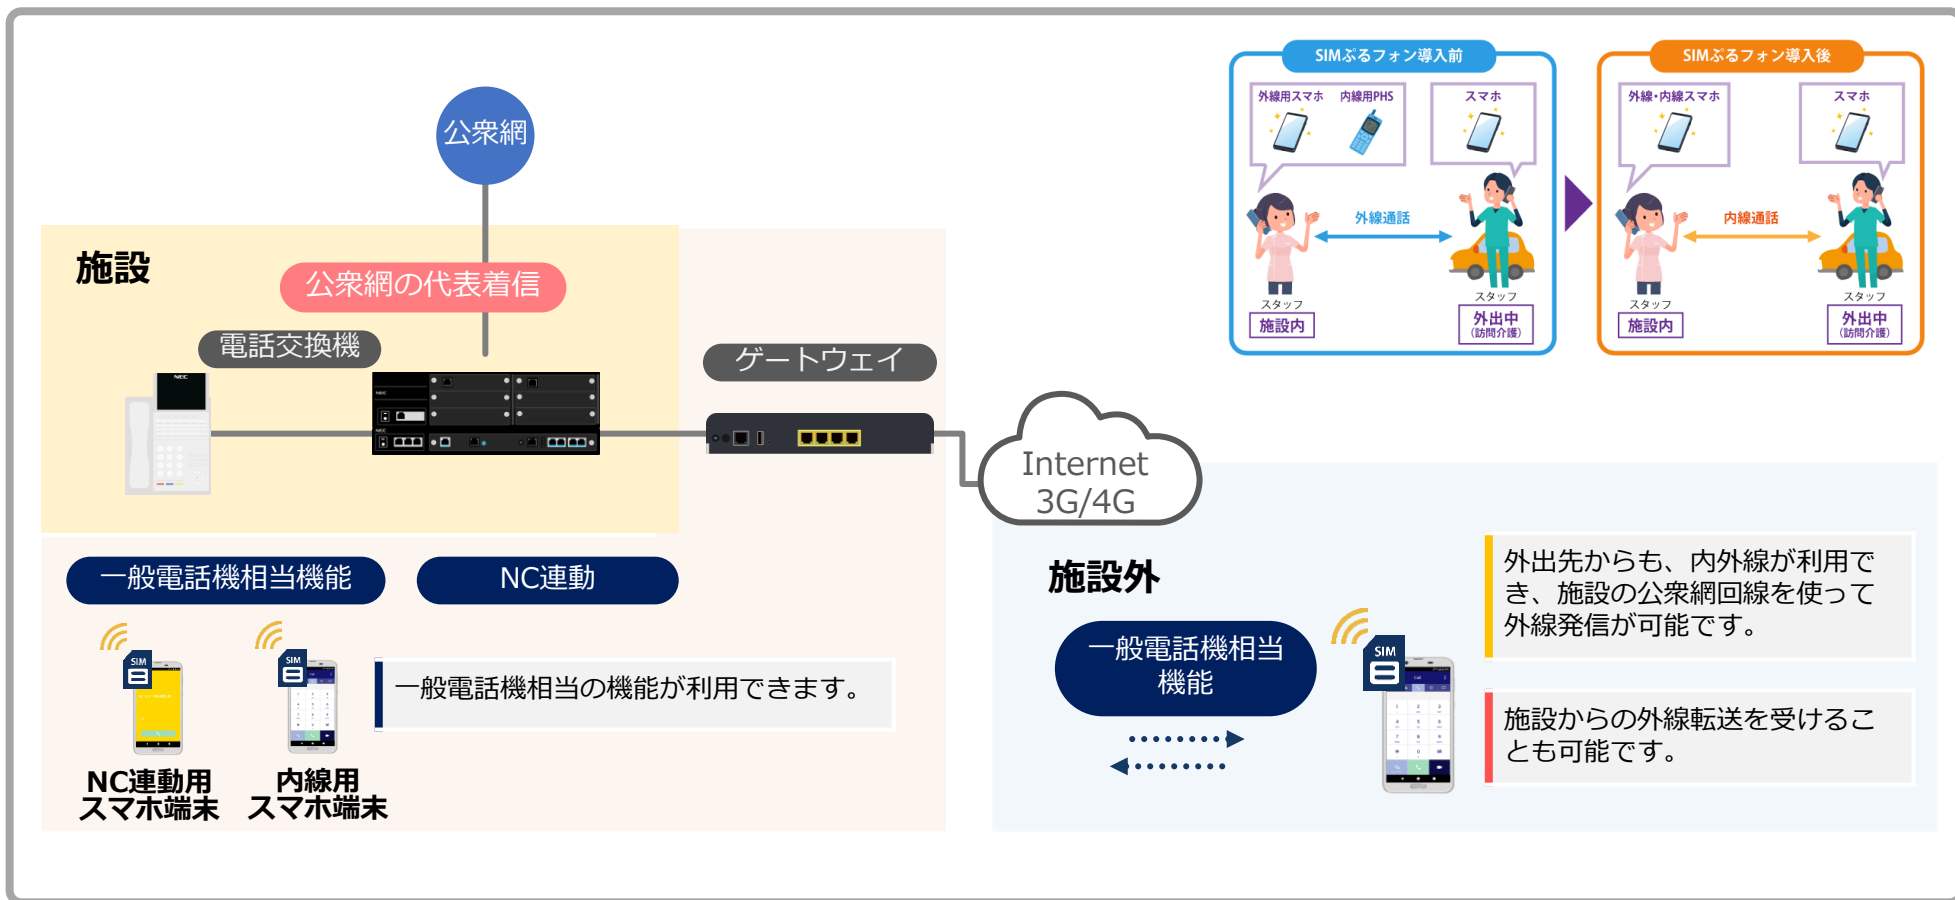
SIMぷるフォン導入前

外線用スマホ 内線用PHS

スマホ

外線通話

スタッフ
施設内

スタッフ
外出中
(訪問介護)

SIMぷるフォン導入後

外線・内線スマホ

スマホ

内線通話

スタッフ
施設内

スタッフ
外出中
(訪問介護)

公衆網

施設

公衆網の代表着信

電話交換機

ゲートウェイ

Internet
3G/4G

一般電話機相当機能

NC連動

SIM

SIM

一般電話機相当の機能が利用できます。

NC連動用
スマホ端末

内線用
スマホ端末

施設外

一般電話機相当
機能

SIM

外出先からも、内外線が利用でき、施設の公衆網回線を使って外線発信が可能です。

施設からの外線転送を受けることも可能です。